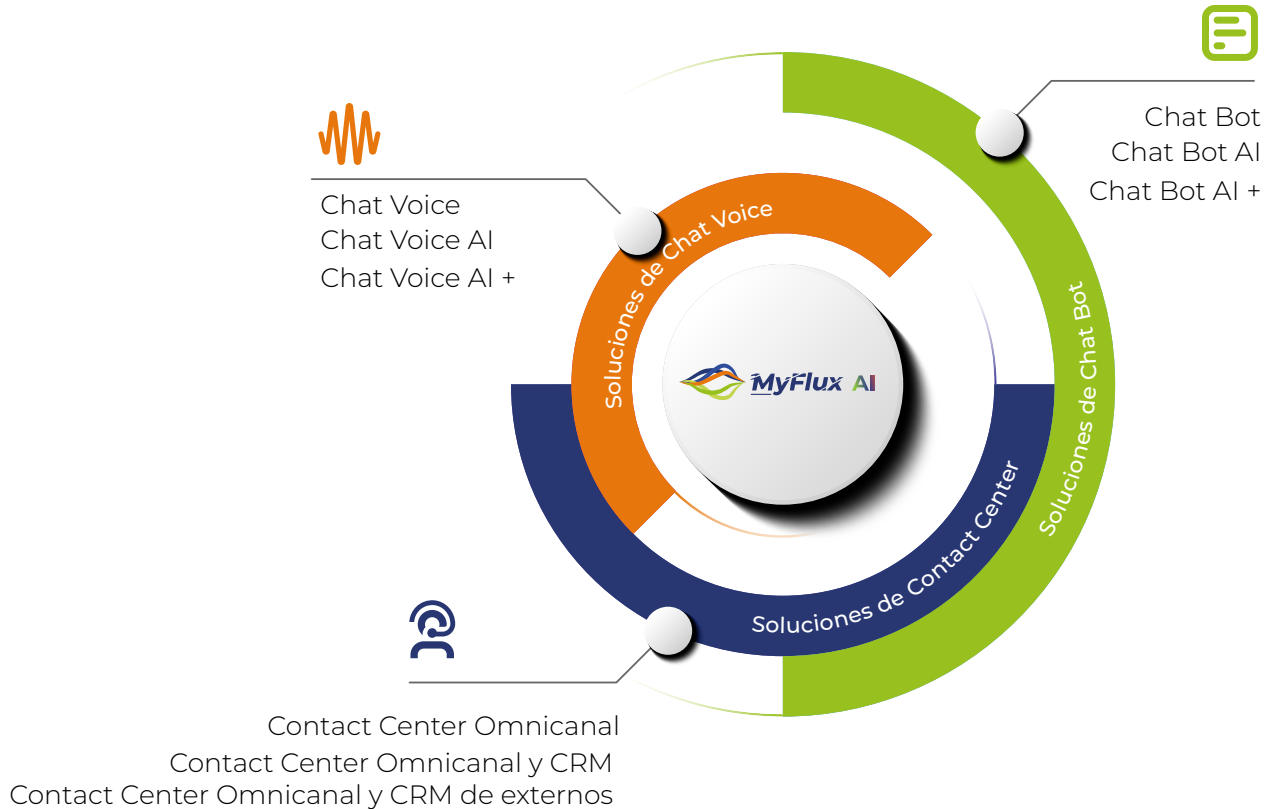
Chat Bot
Chat Bot AI
Chat Bot AI +

Chat Voice
Chat Voice AI
Chat Voice AI +

Soluciones de Chat Voice

MyFlux AI

Soluciones de Chat Bot

Soluciones de Contact Center

Contact Center Omnicanal
Contact Center Omnicanal y CRM
Contact Center Omnicanal y CRM de externos